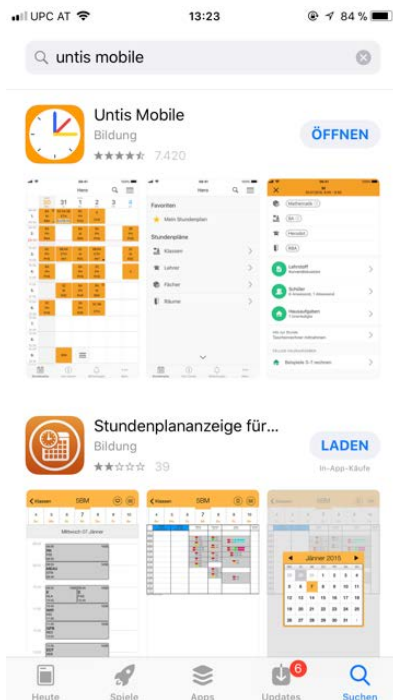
UPC AT 13:23 84 %

untis mobile

Untis Mobile
Bildung
★★★★☆ 7.420
ÖFFNEN

Favoriten
Mein Stundenplan
Stundenpläne
Klassen
Lehrer
Fächer
Räume

Lehrstoff
Schüler
Hausaufgaben

Stundenplananzeige für...
Bildung
★★☆☆☆ 39
LADEN
In-App-Käufe

Klassen SBM
Jänner 2015

Heute Spiele Apps 6 Updates Suchen